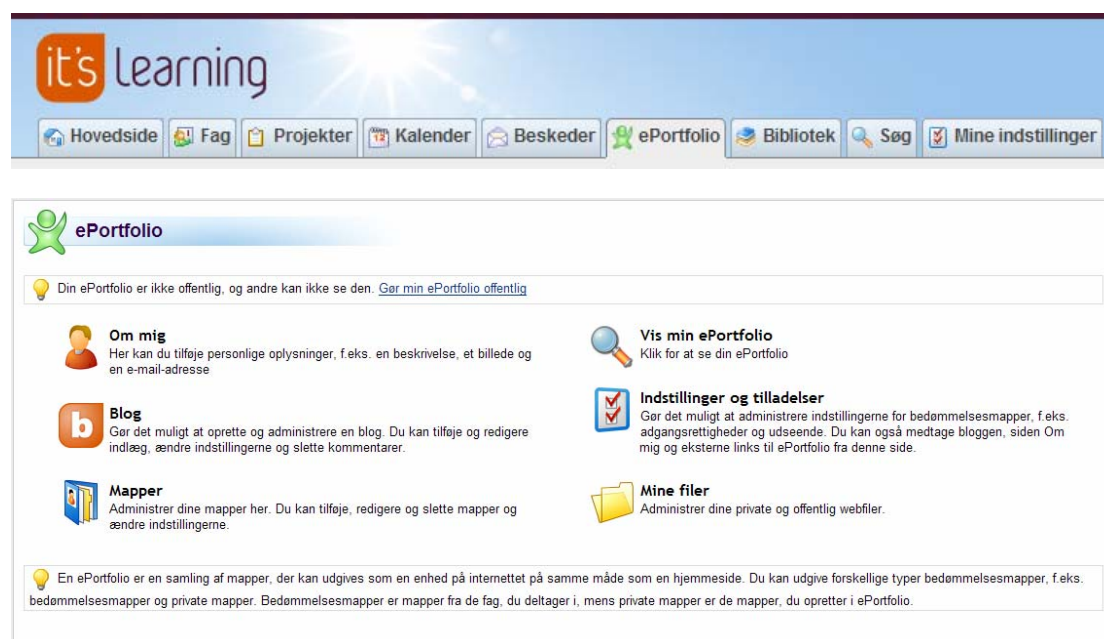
it's learning

Hovedside | Fag | Projekter | Kalender | Beskeder | ePortfolio | Bibliotek | Søg | Mine indstillinger

ePortfolio

Din ePortfolio er ikke offentlig, og andre kan ikke se den. Gør min ePortfolio offentlig

Om mig
Her kan du tilføje personlige oplysninger, f.eks. en beskrivelse, et billede og en e-mail-adresse

Blog
Gør det muligt at oprette og administrere en blog. Du kan tilføje og redigere indlæg, ændre indstillingerne og slette kommentarer.

Mapper
Administrer dine mapper her. Du kan tilføje, redigere og slette mapper og ændre indstillingerne.

Vis min ePortfolio
Klik for at se din ePortfolio

Indstillinger og tilladelser
Gør det muligt at administrere indstillingerne for bedømmelsesmapper, f.eks. adgangsrettigheder og udseende. Du kan også medtage bloggen, siden Om mig og eksterne links til ePortfolio fra denne side.

Mine filer
Administrer dine private og offentlig webfiler.

En ePortfolio er en samling af mapper, der kan udgives som en enhed på internettet på samme måde som en hjemmeside. Du kan udgive forskellige typer bedømmelsesmapper, f.eks. bedømmelsesmapper og private mapper. Bedømmelsesmapper er mapper fra de fag, du deltager i, mens private mapper er de mapper, du opretter i ePortfolio.